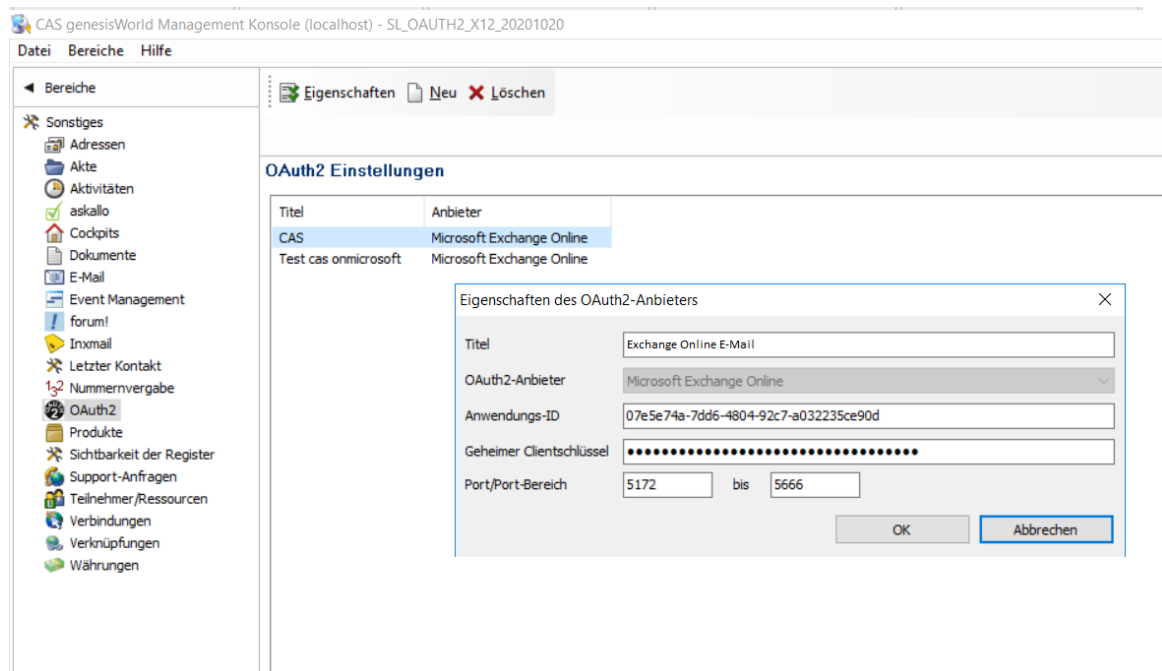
CAS genesisWorld Management Konsole (localhost) - SL_OAUTH2_X12_20201020

Datei Bereiche Hilfe

◄ Bereiche

Sonstiges
Adressen
Akte
Aktivitäten
askallo
Cockpits
Dokumente
E-Mail
Event Management
forum!
Inxmail
Letzter Kontakt
Nummernvergabe
OAuth2
Produkte
Sichtbarkeit der Register
Support-Anfragen
Teilnehmer/Ressourcen
Verbindungen
Verknüpfungen
Währungen

Eigenschaften Neu Löschen

OAuth2 Einstellungen

| Titel | Anbieter |
|---|---|
| CAS | Microsoft Exchange Online |
| Test cas onmicrosoft | Microsoft Exchange Online |

Eigenschaften des OAuth2-Anbieters

Titel Exchange Online E-Mail
OAuth2-Anbieter Microsoft Exchange Online
Anwendungs-ID 07e5e74a-7dd6-4804-92c7-a032235ce90d
Geheimer Clientschlüssel ••••••••••••••••••••••••••••••••••
Port/Port-Bereich 5172 bis 5666

OK Abbrechen